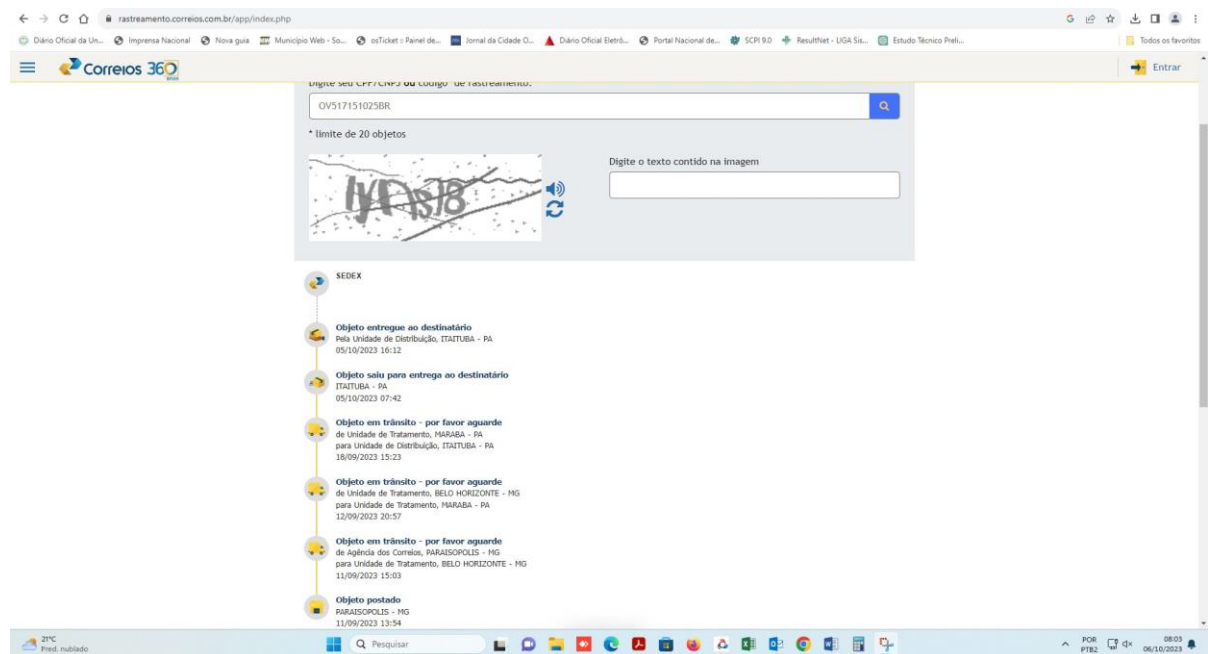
rastreamento.correios.com.br/app/index.php

Diário Oficial da Un... Imprensa Nacional Nova guia Município Web - So... osTicket :: Painel de... Jornal da Cidade O... Diário Oficial Eletrô... Portal Nacional de... SCPI 9.0 ResultNet - LIGA Sis... Estudo Técnico Preli... Todos os favoritos

Correios 360

Entrar

Digite seu CPF/CNPJ ou código de rastreamento.

OV517151025BR

* limite de 20 objetos

Digite o texto contido na imagem

SEDEX

Objeto entregue ao destinatário
Pela Unidade de Distribuição, ITAITUBA - PA
05/10/2023 16:12

Objeto saiu para entrega ao destinatário
ITAITUBA - PA
05/10/2023 07:42

Objeto em trânsito - por favor aguarde
de Unidade de Tratamento, MARABA - PA
para Unidade de Distribuição, ITAITUBA - PA
18/09/2023 15:23

Objeto em trânsito - por favor aguarde
de Unidade de Tratamento, BELO HORIZONTE - MG
para Unidade de Tratamento, MARABA - PA
12/09/2023 20:57

Objeto em trânsito - por favor aguarde
de Agência dos Correios, PARAISOPOLIS - MG
para Unidade de Tratamento, BELO HORIZONTE - MG
11/09/2023 15:03

Objeto postado
PARAISOPOLIS - MG
11/09/2023 13:54

21°C
Pred. nublado

Pesquisar

POR
PTB2

08:03
06/10/2023